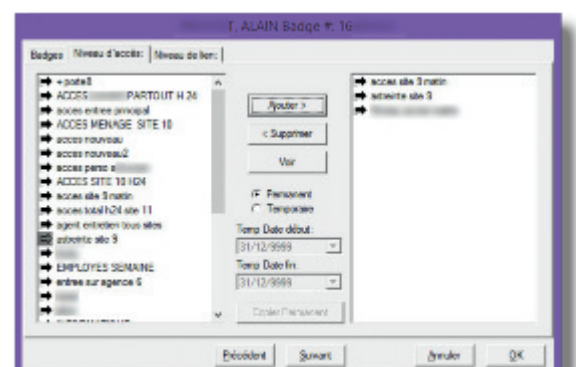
T. ALAIN Badge n° 16

Badges | Niveau d'accès: | Niveau de lien: |

+ poste8
ACCES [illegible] PARTOUT H 24
acces entree principal
ACCES MENAGE SITE 10
acces nouveau
acces nouveau2
acces perso a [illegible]
ACCES SITE 10 H24
acces site 3 matin
acces total h24 site 11
agent entretien tous sites
astreinte site 9
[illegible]
EMPLOYES SEMAINE
entree sur agence 6
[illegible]
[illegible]

Ajouter >
< Supprimer
Voir

Permanent
Temporaire

Temp Date début:
31/12/9999

Temp Date fin:
31/12/9999

Copier Permanent

acces site 3 matin
astreinte site 3
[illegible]

Précédent
Suivant
Annuler
OK